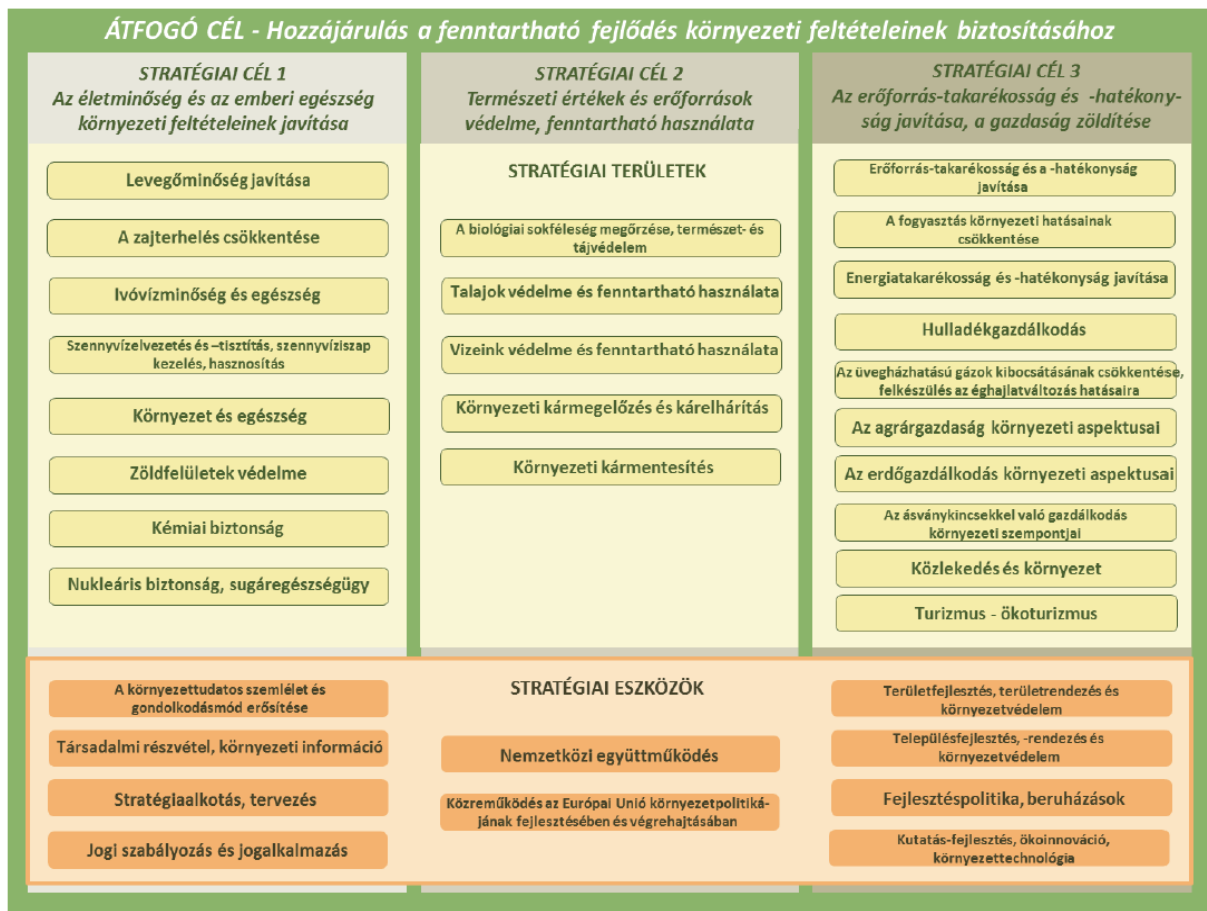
ÁTFOGÓ CÉL - Hozzájárulás a fenntartható fejlődés környezeti feltételeinek biztosításához

STRATÉGIAI CÉL 1
Az életminőség és az emberi egészség környezeti feltételeinek javítása

Levegőminőség javítása

A zajterhelés csökkentése

Ivóvízminőség és egészség

Szennyvízelvezetés és –tisztítás, szennyvíziszap kezelés, hasznosítás

Környezet és egészség

Zöldfelületek védelme

Kémiai biztonság

Nukleáris biztonság, sugáregészségügy

STRATÉGIAI CÉL 2
Természeti értékek és erőforrások védelme, fenntartható használata

STRATÉGIAI TERÜLETEK

A biológiai sokféleség megőrzése, természet- és tájvédelem

Talajok védelme és fenntartható használata

Vizeink védelme és fenntartható használata

Környezeti kármegelőzés és kárelhárítás

Környezeti kármentesítés

STRATÉGIAI CÉL 3
Az erőforrás-takarékosság és -hatékonyság javítása, a gazdaság zöldítése

Erőforrás-takarékosság és a -hatékonyság javítása

A fogyasztás környezeti hatásainak csökkentése

Energiatakarékosság és -hatékonyság javítása

Hulladékgazdálkodás

Az üvegházhatású gázok kibocsátásának csökkentése, felkészülés az éghajlatváltozás hatásaira

Az agrárgazdaság környezeti aspektusai

Az erdőgazdálkodás környezeti aspektusai

Az ásványkincsekkel való gazdálkodás környezeti szempontjai

Közlekedés és környezet

Turizmus - ökoturizmus

STRATÉGIAI ESZKÖZÖK

A környezettudatos szemlélet és gondolkodásmód erősítése

Társadalmi részvétel, környezeti információ

Stratégiaalkotás, tervezés

Jogi szabályozás és jogalkalmazás

Nemzetközi együttműködés

Közreműködés az Európai Unió környezetpolitikájának fejlesztésében és végrehajtásában

Területfejlesztés, területrendezés és környezetvédelem

Településfejlesztés, -rendezés és környezetvédelem

Fejlesztéspolitika, beruházások

Kutatás-fejlesztés, ökoinnováció, környezettechnológia